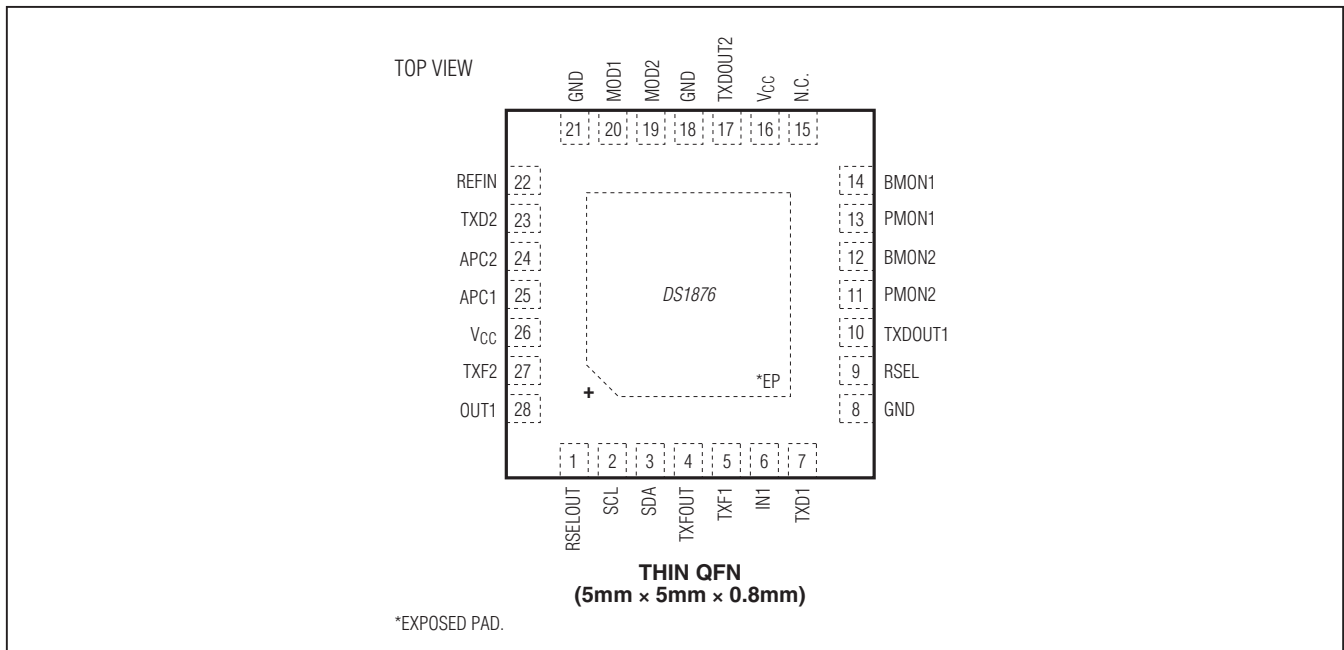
TOP VIEW

GND 21
MOD1 20
MOD2 19
GND 18
TXDOUT2 17
$V_{CC}$ 16
N.C. 15

REFIN 22
TXD2 23
APC2 24
APC1 25
$V_{CC}$ 26
TXF2 27
OUT1 28

14 BMON1
13 PMON1
12 BMON2
11 PMON2
10 TXDOUT1
9 RSEL
8 GND

DS1876

+

*EP

1 RSELOUT
2 SCL
3 SDA
4 TXFOUT
5 TXF1
6 IN1
7 TXD1

THIN QFN
(5mm × 5mm × 0.8mm)

*EXPOSED PAD.